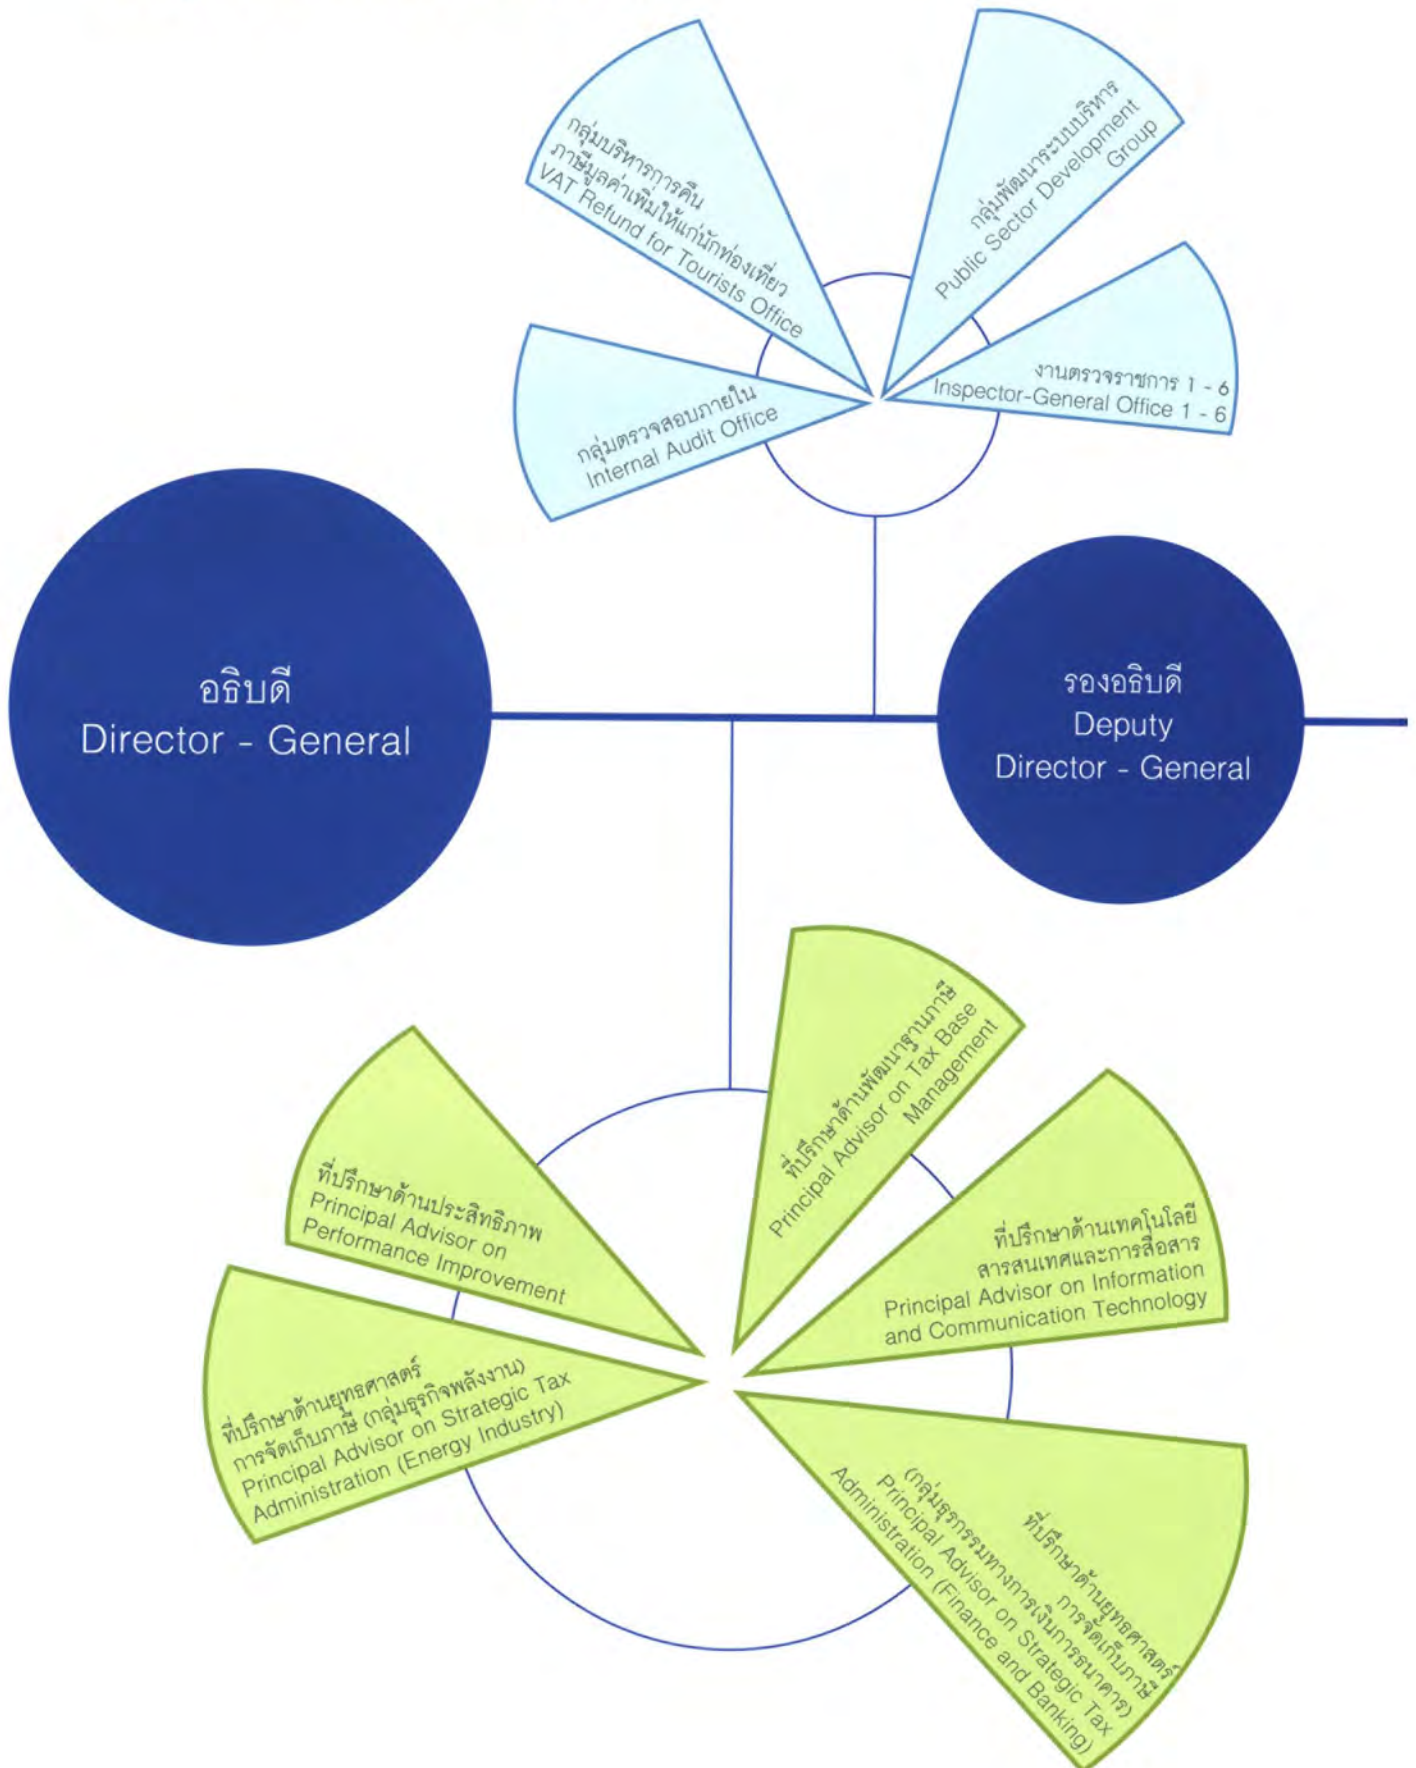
กลุ่มบริหารการคืนภาษีมูลค่าเพิ่มให้แก่นักท่องเที่ยว
VAT Refund for Tourists Office

กลุ่มพัฒนาระบบบริหาร
Public Sector Development Group

กลุ่มตรวจสอบภายใน
Internal Audit Office

งานตรวจราชการ 1 - 6
Inspector-General Office 1 - 6

อธิบดี
Director - General

รองอธิบดี
Deputy Director - General

ที่ปรึกษาด้านพัฒนาฐานภาษี
Principal Advisor on Tax Base Management

ที่ปรึกษาด้านประสิทธิภาพ
Principal Advisor on Performance Improvement

ที่ปรึกษาด้านเทคโนโลยีสารสนเทศและการสื่อสาร
Principal Advisor on Information and Communication Technology

ที่ปรึกษาด้านยุทธศาสตร์การจัดเก็บภาษี (กลุ่มธุรกิจพลังงาน)
Principal Advisor on Strategic Tax Administration (Energy Industry)

ที่ปรึกษาด้านยุทธศาสตร์การจัดเก็บภาษี (กลุ่มธุรกรรมทางการเงินการธนาคาร)
Principal Advisor on Strategic Tax Administration (Finance and Banking)